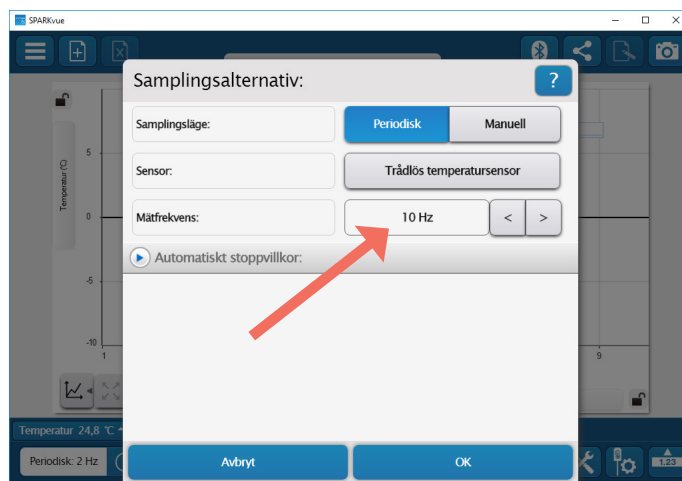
SPARKvue

Samplingsalternativ:

?

Samplingsläge:

Periodisk

Manuell

Sensor:

Trådlös temperatursensor

Mätfrekvens:

10 Hz

<

>

Automatiskt stoppvillkor:

Temperatur (°C)

5

0

-5

-10

1

9

Temperatur 24,8 °C

Periodisk: 2 Hz

Avbryt

OK

1.23